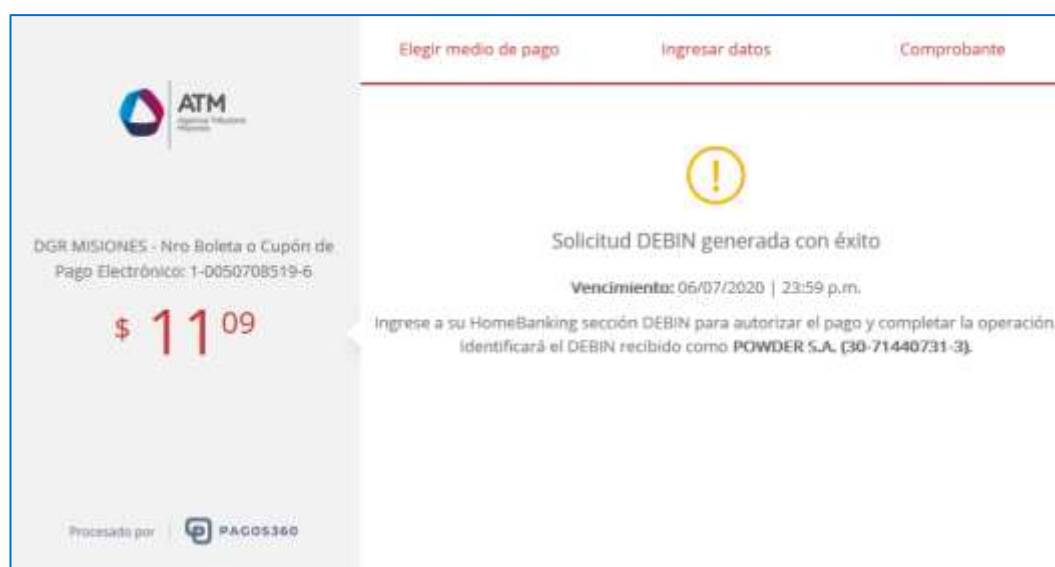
Elegir medio de pago Ingresar datos Comprobante

ATM
Agencia Tributaria Misiones

!

Solicitud DEBIN generada con éxito

DGR MISIONES - Nro Boleta o Cupón de Pago Electrónico: 1-0050708519-6

$ 11$^{09}$

Vencimiento: 06/07/2020 | 23:59 p.m.

Ingrese a su HomeBanking sección DEBIN para autorizar el pago y completar la operación identificará el DEBIN recibido como POWDER S.A. (30-71440731-3).

Procesado por PAGOS360